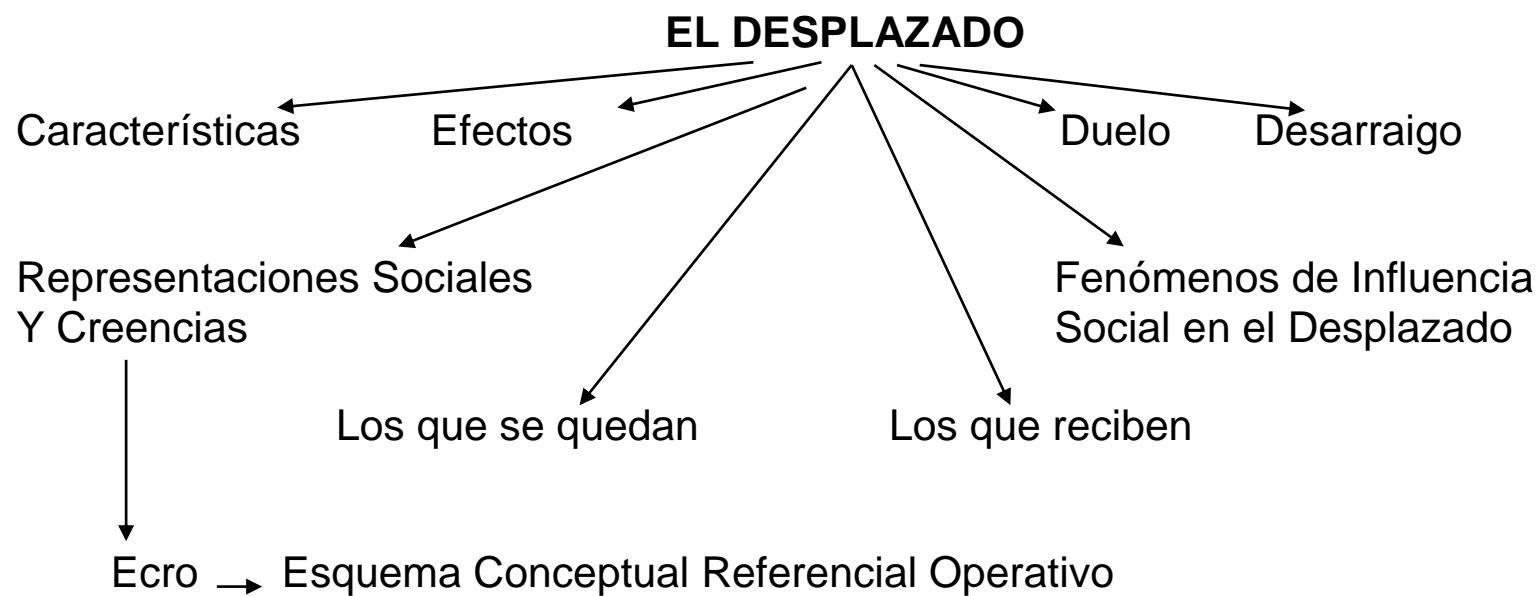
EL DESPLAZADO

Características

Efectos

Duelo

Desarraigo

Representaciones Sociales Y Creencias

Fenómenos de Influencia Social en el Desplazado

Los que se quedan

Los que reciben

Ecro → Esquema Conceptual Referencial Operativo